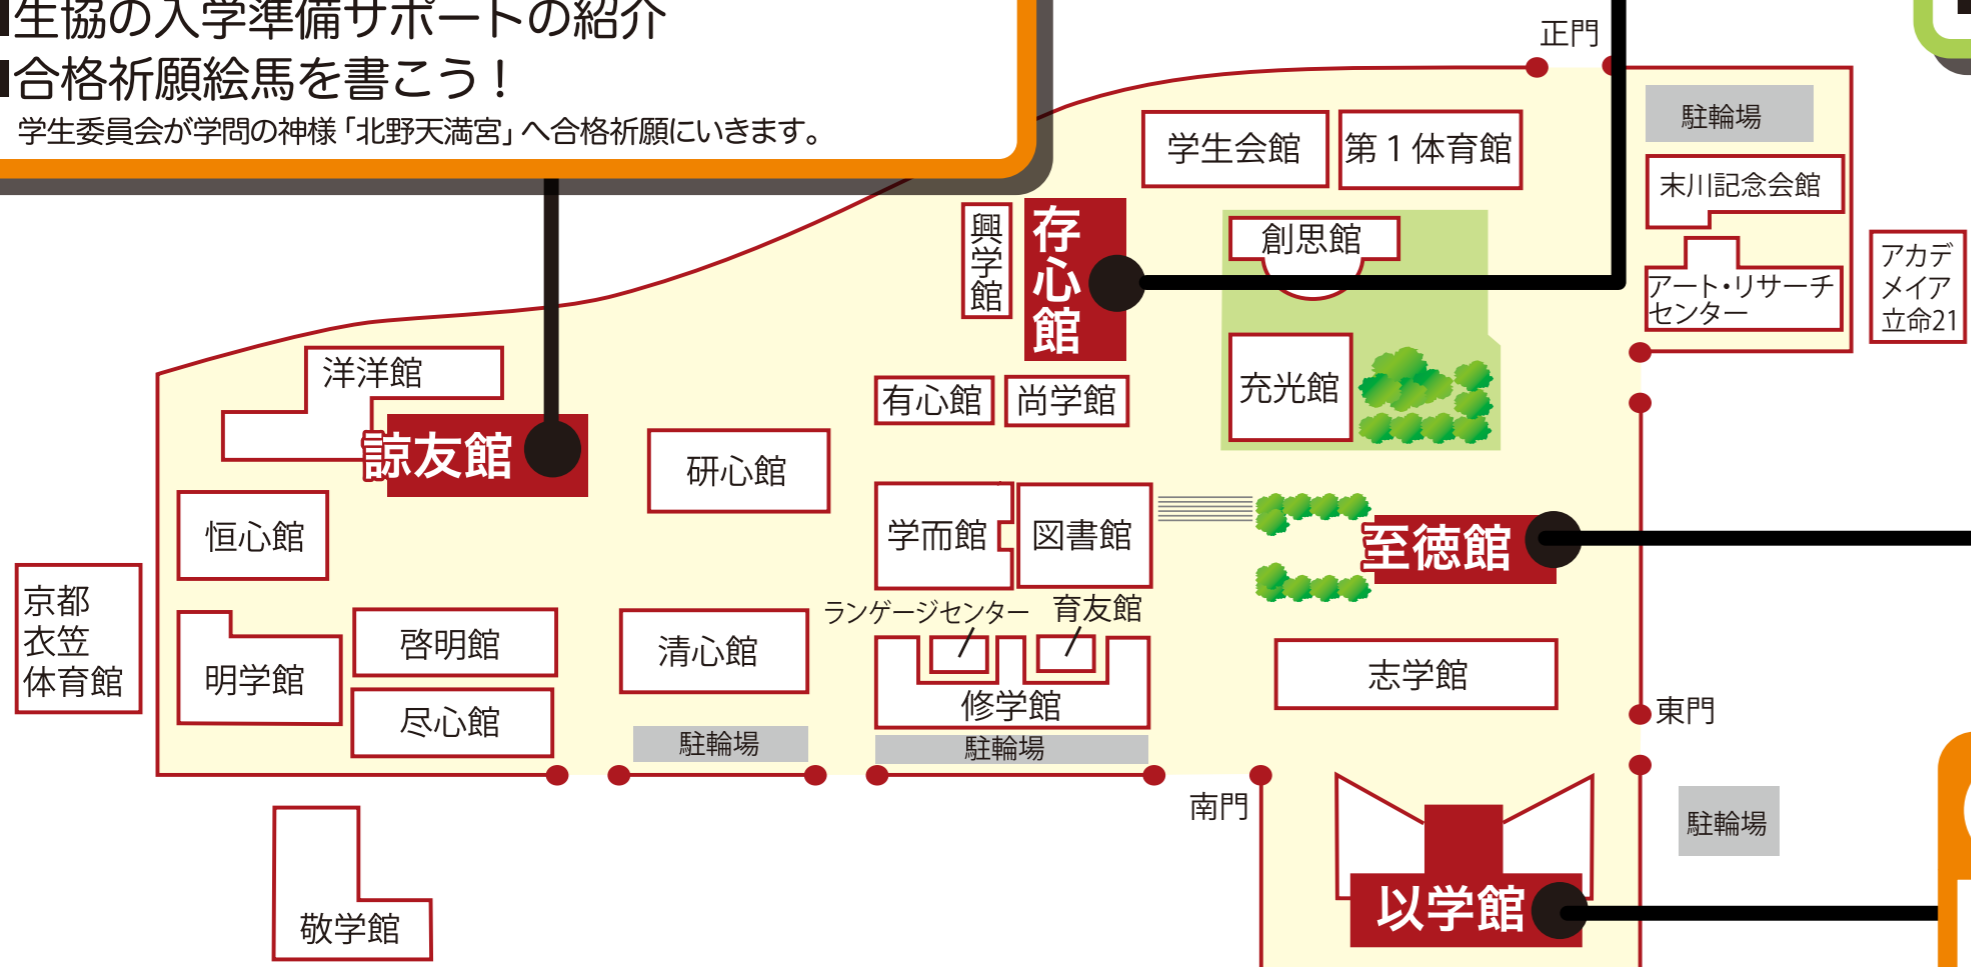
生協の入学準備サポートの紹介
合格祈願絵馬を書こう！
学生委員会が学問の神様「北野天満宮」へ合格祈願にいきます。

正門
駐輪場
学生会館
第１体育館
末川記念会館
興学館
存心館
創思館
アート・リサーチセンター
アカデメイア立命21
洋洋館
諒友館
有心館
尚学館
充光館
研心館
恒心館
学而館
図書館
至徳館
京都衣笠体育館
明学館
啓明館
清心館
ランゲージセンター
育友館
志学館
尽心館
修学館
東門
駐輪場
駐輪場
南門
駐輪場
敬学館
以学館